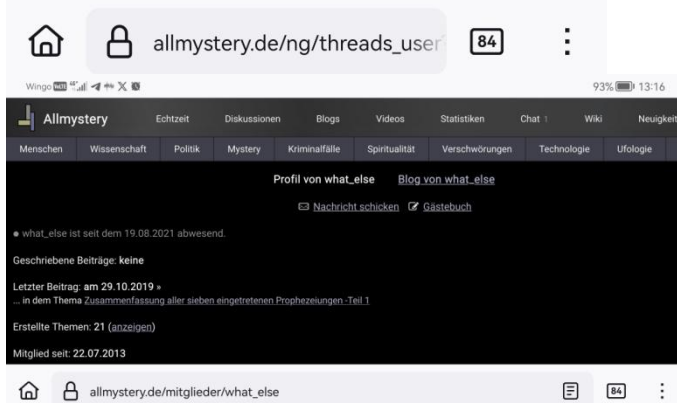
allmystery.de/ng/threads_user

84

Wingo

93% 13:16

Allmystery Echtzeit Diskussionen Blogs Videos Statistiken Chat 1 Wiki Neuigkeit

Menschen Wissenschaft Politik Mystery Kriminalfälle Spiritualität Verschwörungen Technologie Ufologie

Profil von what_else Blog von what_else

Nachricht schicken Gästebuch

● what_else ist seit dem 19.08.2021 abwesend.

Geschriebene Beiträge: keine

Letzter Beitrag: am 29.10.2019 »
... in dem Thema Zusammenfassung aller sieben eingetretenen Prophezeiungen -Teil 1

Erstellte Themen: 21 (anzeigen)

Mitglied seit: 22.07.2013

allmystery.de/mitglieder/what_else

84